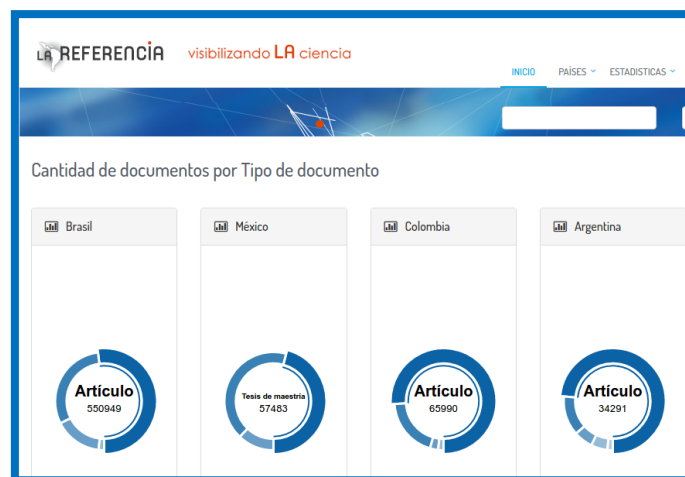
LA REFERENCIA visibilizando LA ciencia

INICIO PAÍSES ESTADISTICAS

Cantidad de documentos por Tipo de documento

Brasil

Artículo
550949

México

Tesis de maestría
57483

Colombia

Artículo
65990

Argentina

Artículo
34291